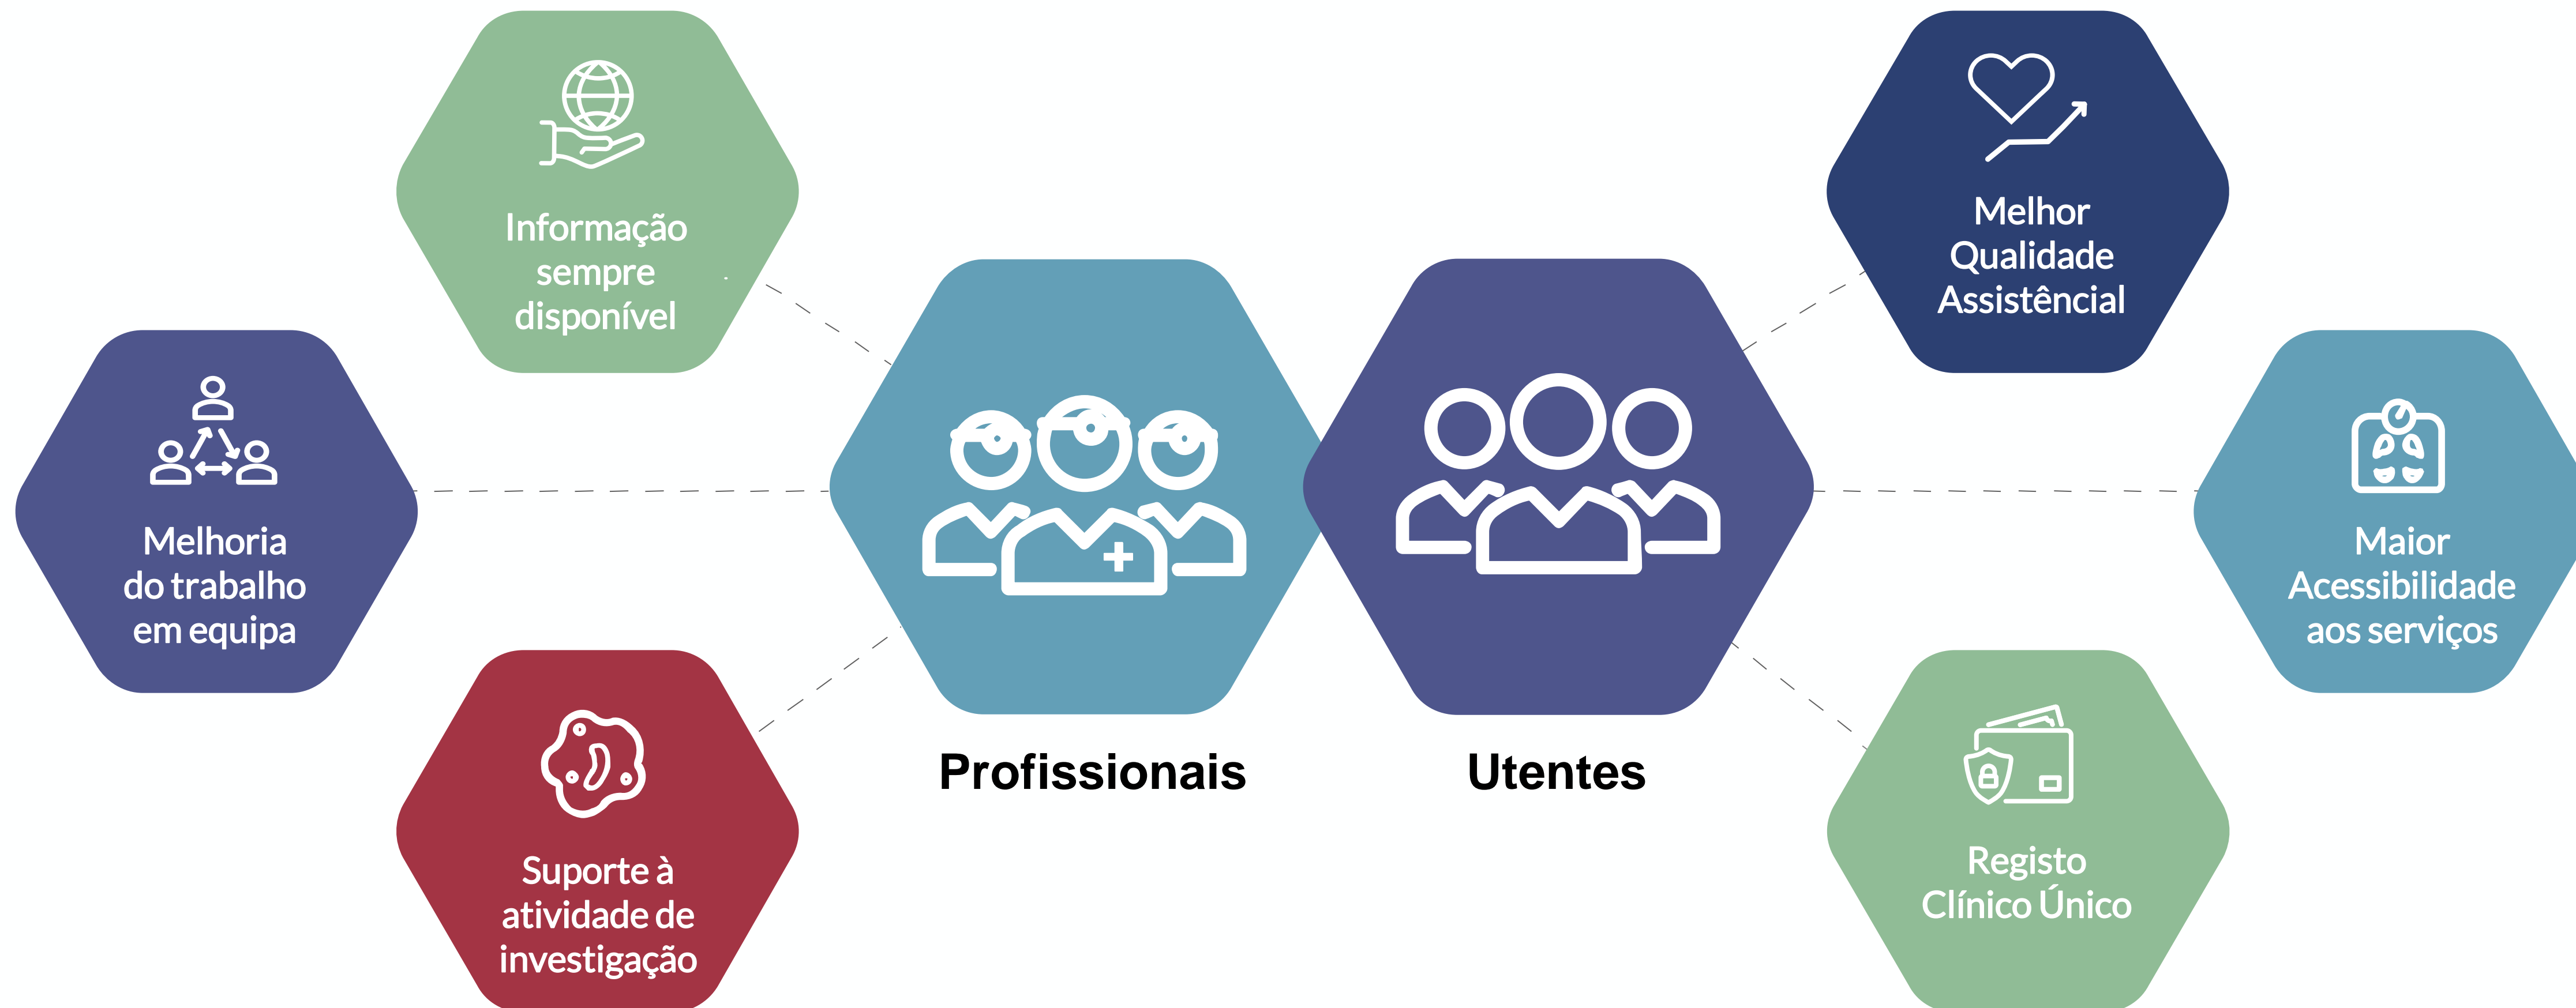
Informação sempre disponível

Melhoria do trabalho em equipa

Suporte à atividade de investigação

Profissionais

Utentes

Melhor Qualidade Assistêncial

Maior Acessibilidade aos serviços

Registo Clínico Único